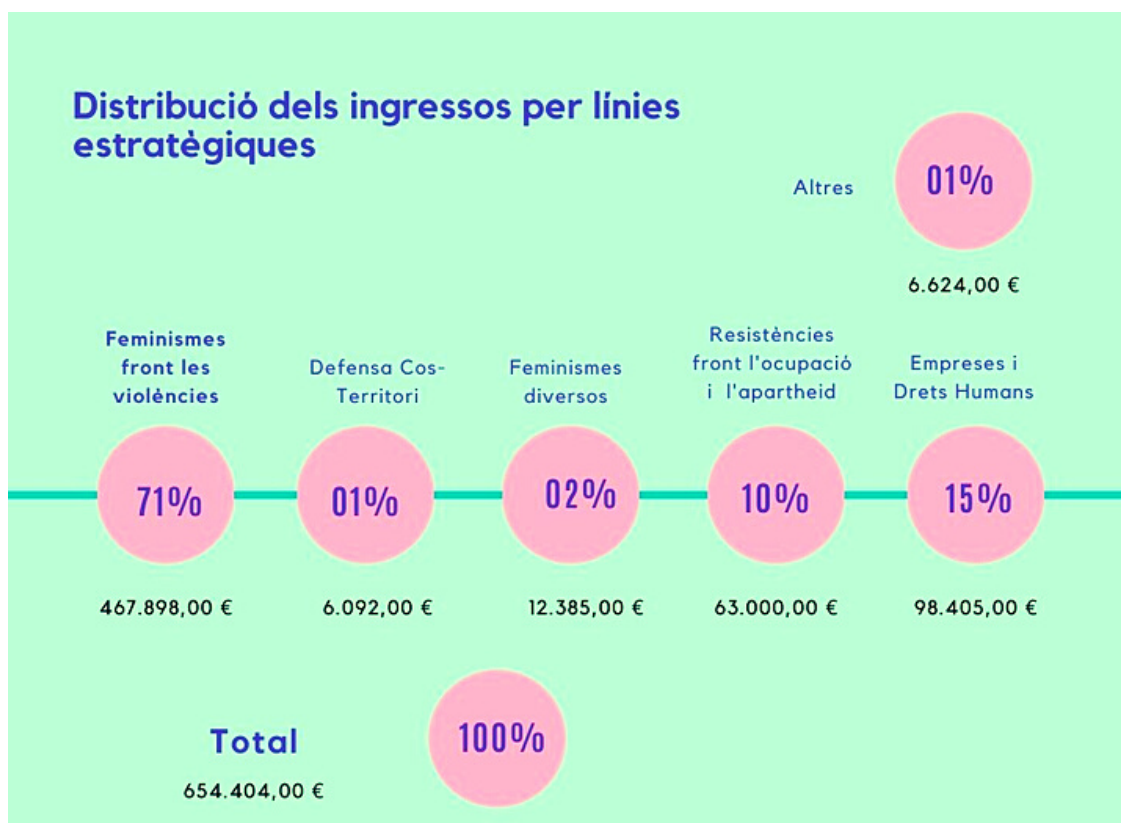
Distribució dels ingressos per línies estratègiques

Altres

01%

6.624,00 €

Feminismes front les violències

71%

467.898,00 €

Defensa Cos-Territori

01%

6.092,00 €

Feminismes diversos

02%

12.385,00 €

Resistències front l'ocupació i l'apartheid

10%

63.000,00 €

Empreses i Drets Humans

15%

98.405,00 €

Total

654.404,00 €

100%